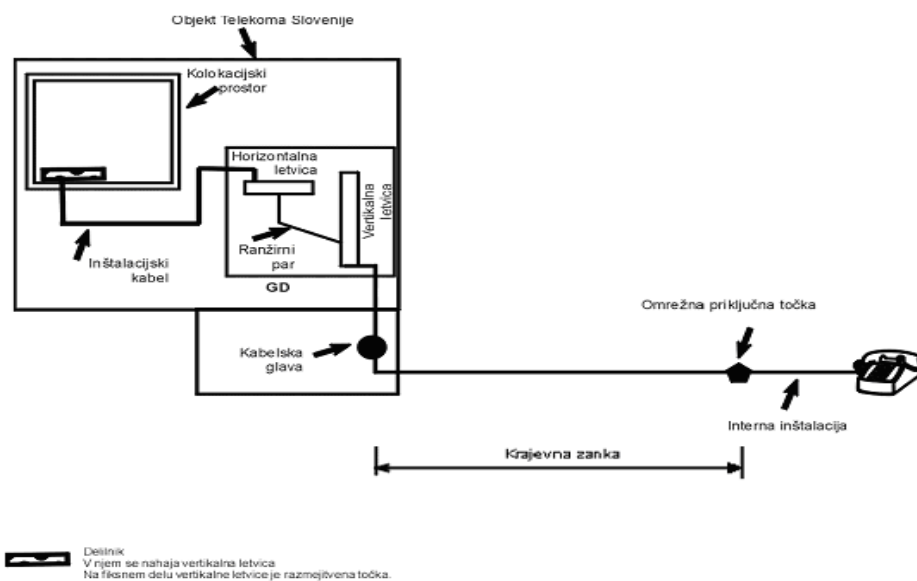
Objekt Telekoma Slovenije

Kolokacijski prostor

Horizontalna letvica

Vertikalna letvica

Ranžirni par

Inštalacijski kabel

GD

Omrežna priključna točka

Kabelska glava

Interna inštalacija

Krajevna zanka

Delilnik
V njem se nahaja vertikalna letvica
Na fiksnem delu vertikalne letvice je razmejitvena točka.